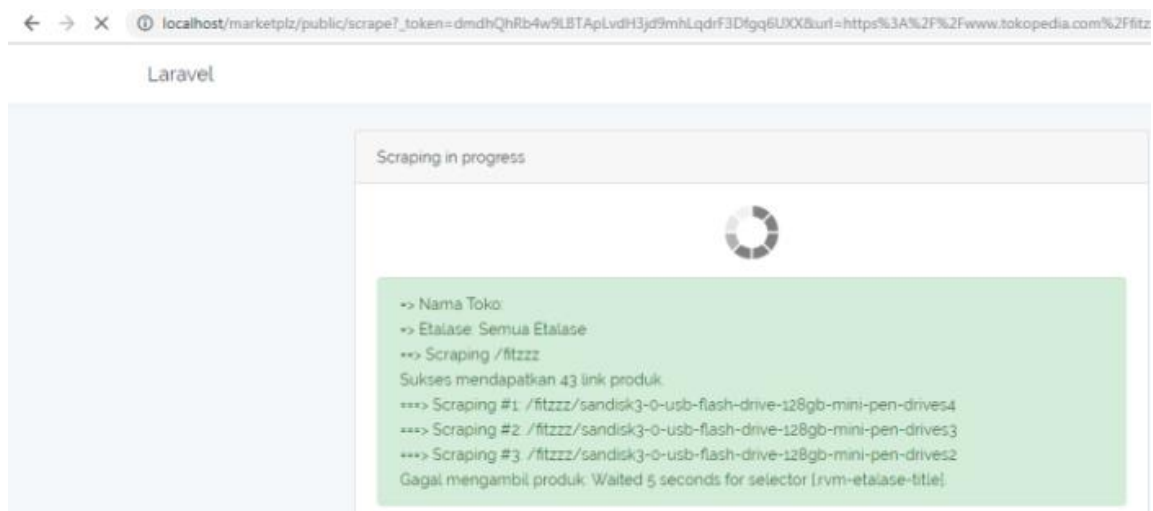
localhost/marketplz/public/scrape?_token=dmdhQhRb4w9LBTApLvdH3jd9mhLqdrF3Dfgq6UXX&url=https%3A%2F%2Fwww.tokopedia.com%2Ffitz

Laravel

Scraping in progress

=> Nama Toko:
=> Etalase: Semua Etalase
==> Scraping /fitzzz
Sukses mendapatkan 43 link produk.
===> Scraping #1: /fitzzz/sandisk3-0-usb-flash-drive-128gb-mini-pen-drives4
===> Scraping #2: /fitzzz/sandisk3-0-usb-flash-drive-128gb-mini-pen-drives3
===> Scraping #3: /fitzzz/sandisk3-0-usb-flash-drive-128gb-mini-pen-drives2
Gagal mengambil produk: Waited 5 seconds for selector [.rvm-etalase-title].